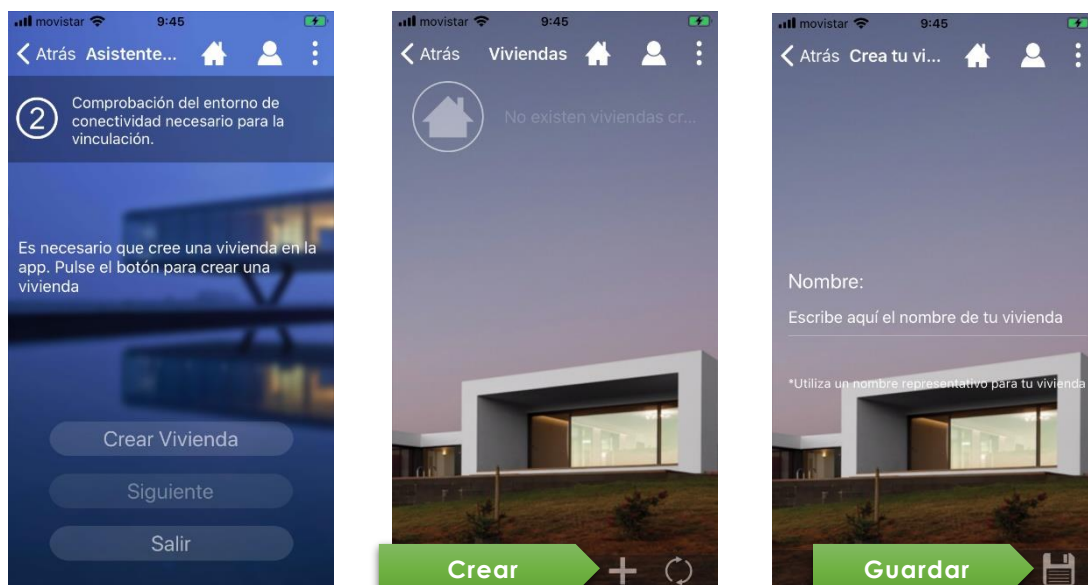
movistar 9:45
Atrás Asistente...

2 Comprobación del entorno de conectividad necesario para la vinculación.

Es necesario que cree una vivienda en la app. Pulse el botón para crear una vivienda

Crear Vivienda

Siguiente

Salir

movistar 9:45
Atrás Viviendas

No existen viviendas cr...

Crear

movistar 9:45
Atrás Crea tu vi...

Nombre:

Escribe aquí el nombre de tu vivienda

*Utiliza un nombre representativo para tu vivienda

Guardar